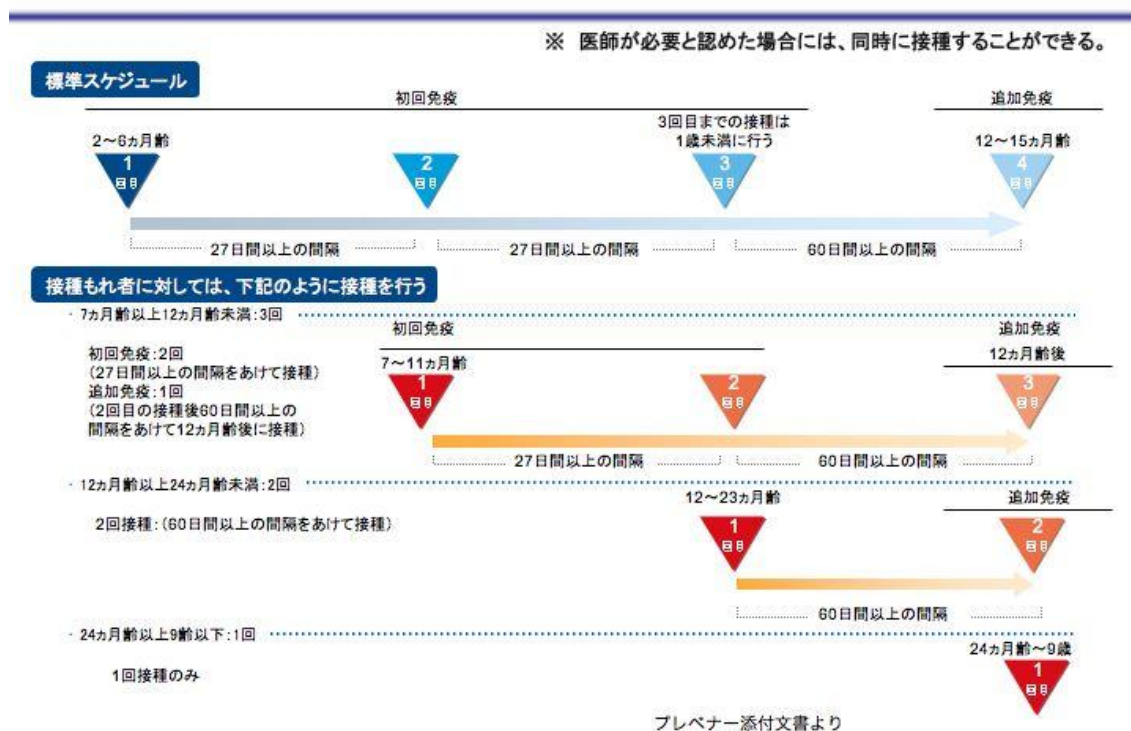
※ 医師が必要と認めた場合には、同時に接種することができる。

標準スケジュール

初回免疫

追加免疫

2~6カ月齢

3回目までの接種は1歳未満に行う

12~15カ月齢

1 回目

2 回目

3 回目

4 回目

27日間以上の間隔

27日間以上の間隔

60日間以上の間隔

接種もれ者に対しては、下記のように接種を行う

・7カ月齢以上12カ月齢未満:3回

初回免疫

追加免疫

初回免疫:2回
(27日間以上の間隔をあけて接種)
追加免疫:1回
(2回目の接種後60日間以上の間隔をあけて12カ月齢後に接種)

7~11カ月齢

12カ月齢後

1 回目

2 回目

3 回目

27日間以上の間隔

60日間以上の間隔

・12カ月齢以上24カ月齢未満:2回

12~23カ月齢

追加免疫

2回接種:(60日間以上の間隔をあけて接種)

1 回目

2 回目

60日間以上の間隔

・24カ月齢以上9齢以下:1回

24カ月齢~9歳

1回接種のみ

1 回目

プレベナー添付文書より